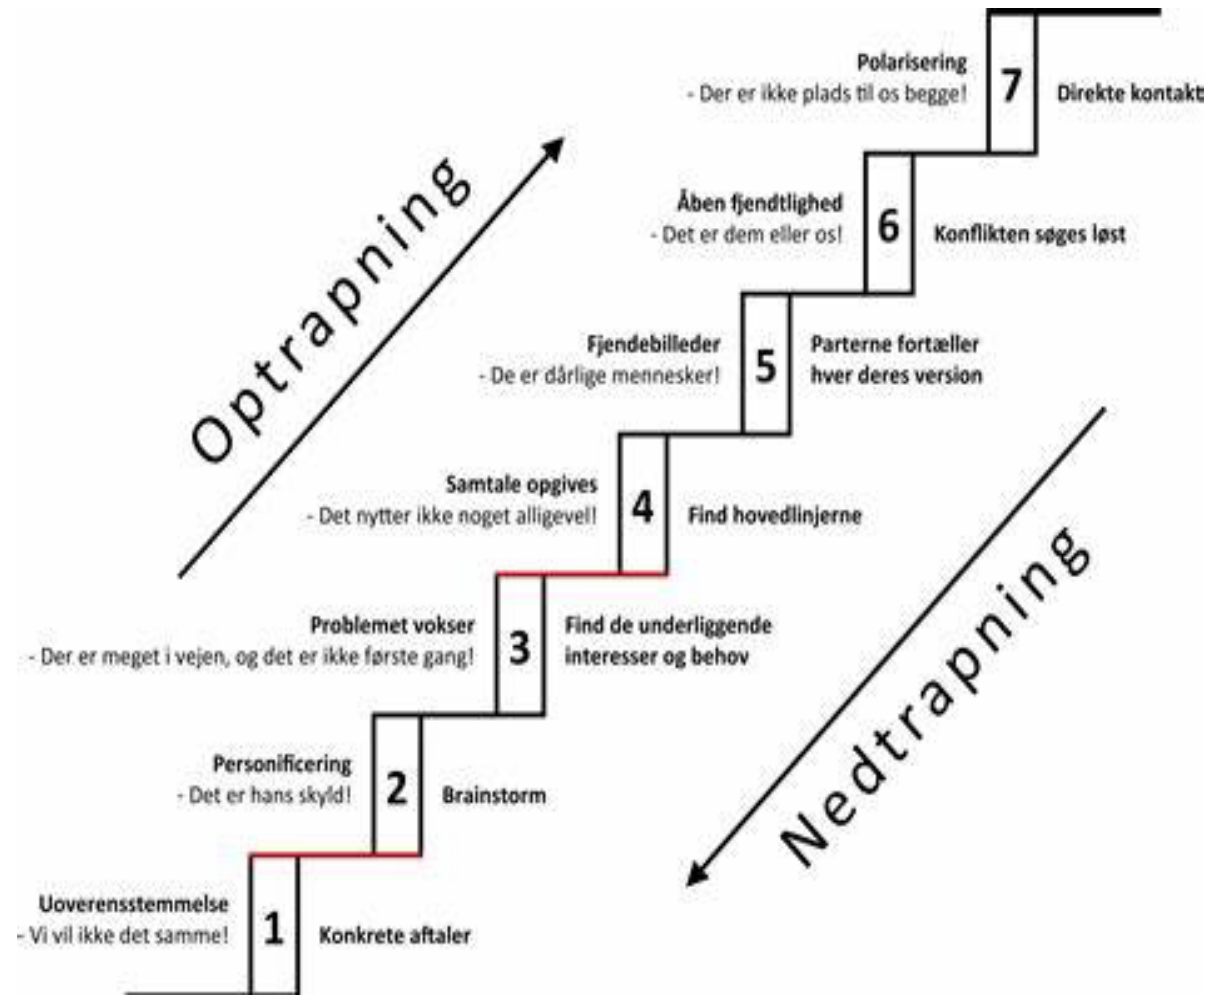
Optrapning

Polarisering
- Der er ikke plads til os begge!
7
Direkte kontakt

Åben fjendtlighed
- Det er dem eller os!
6
Konflikten søges løst

Fjendebilleder
- De er dårlige mennesker!
5
Parterne fortæller hver deres version

Samtale opgives
- Det nytter ikke noget alligevel!
4
Find hovedlinjerne

Problemet vokser
- Der er meget i vejen, og det er ikke første gang!
3
Find de underliggende interesser og behov

Personificering
- Det er hans skyld!
2
Brainstorm

Uoverensstemmelse
- Vi vil ikke det samme!
1
Konkrete aftaler

Nedtrapning